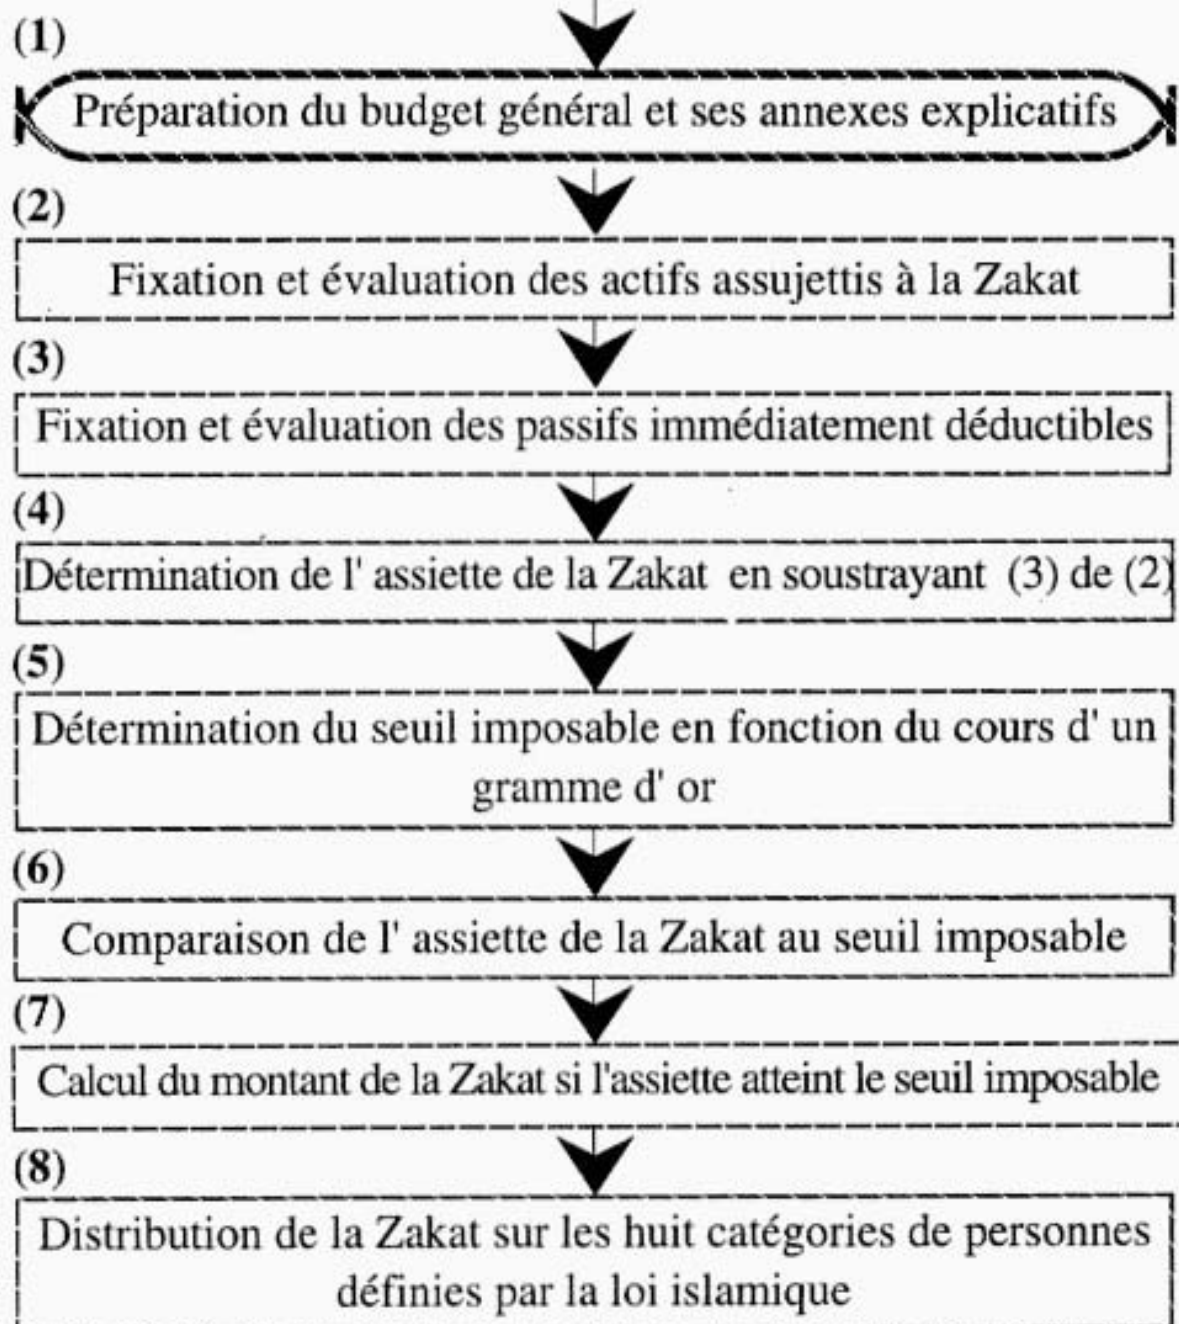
(1)

Préparation du budget général et ses annexes explicatifs

(2)

Fixation et évaluation des actifs assujettis à la Zakat

(3)

Fixation et évaluation des passifs immédiatement déductibles

(4)

Détermination de l' assiette de la Zakat en soustrayant (3) de (2)

(5)

Détermination du seuil imposable en fonction du cours d' un gramme d' or

(6)

Comparaison de l' assiette de la Zakat au seuil imposable

(7)

Calcul du montant de la Zakat si l'assiette atteint le seuil imposable

(8)

Distribution de la Zakat sur les huit catégories de personnes définies par la loi islamique